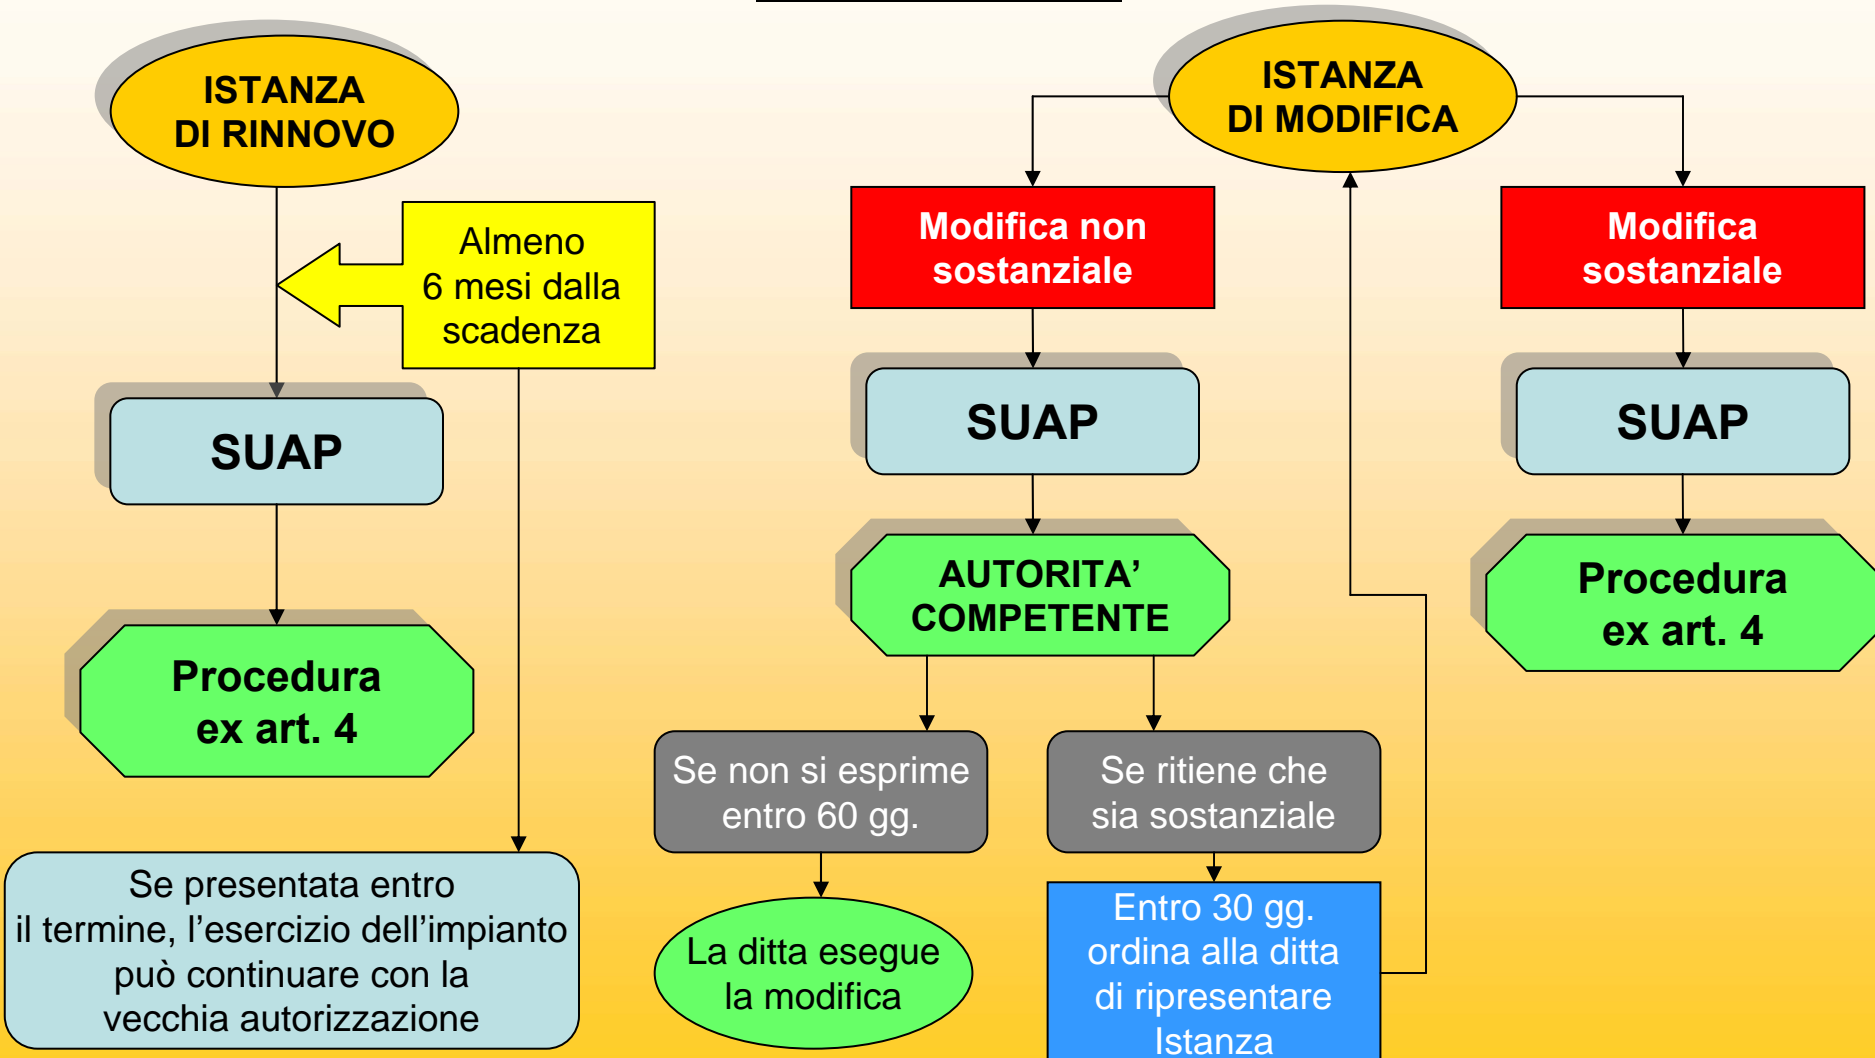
ISTANZA DI RINNOVO

Almeno 6 mesi dalla scadenza

SUAP

Procedura ex art. 4

Se presentata entro il termine, l’esercizio dell’impianto può continuare con la vecchia autorizzazione

ISTANZA DI MODIFICA

Modifica non sostanziale

SUAP

AUTORITA’ COMPETENTE

Se non si esprime entro 60 gg.

La ditta esegue la modifica

Se ritiene che sia sostanziale

Entro 30 gg. ordina alla ditta di ripresentare Istanza

Modifica sostanziale

SUAP

Procedura ex art. 4